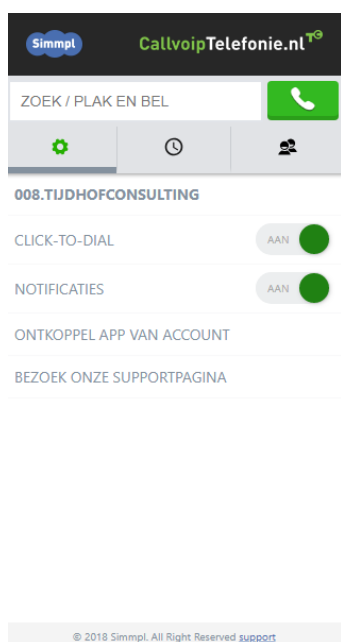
Simmpl

CallvoipTelefonie.nl

ZOEK / PLAK EN BEL

008.TIJDHOFCONSULTING

CLICK-TO-DIAL AAN

NOTIFICATIES AAN

ONTKOPPEL APP VAN ACCOUNT

BEZOEK ONZE SUPPORTPAGINA

© 2018 Simmpl. All Right Reserved support